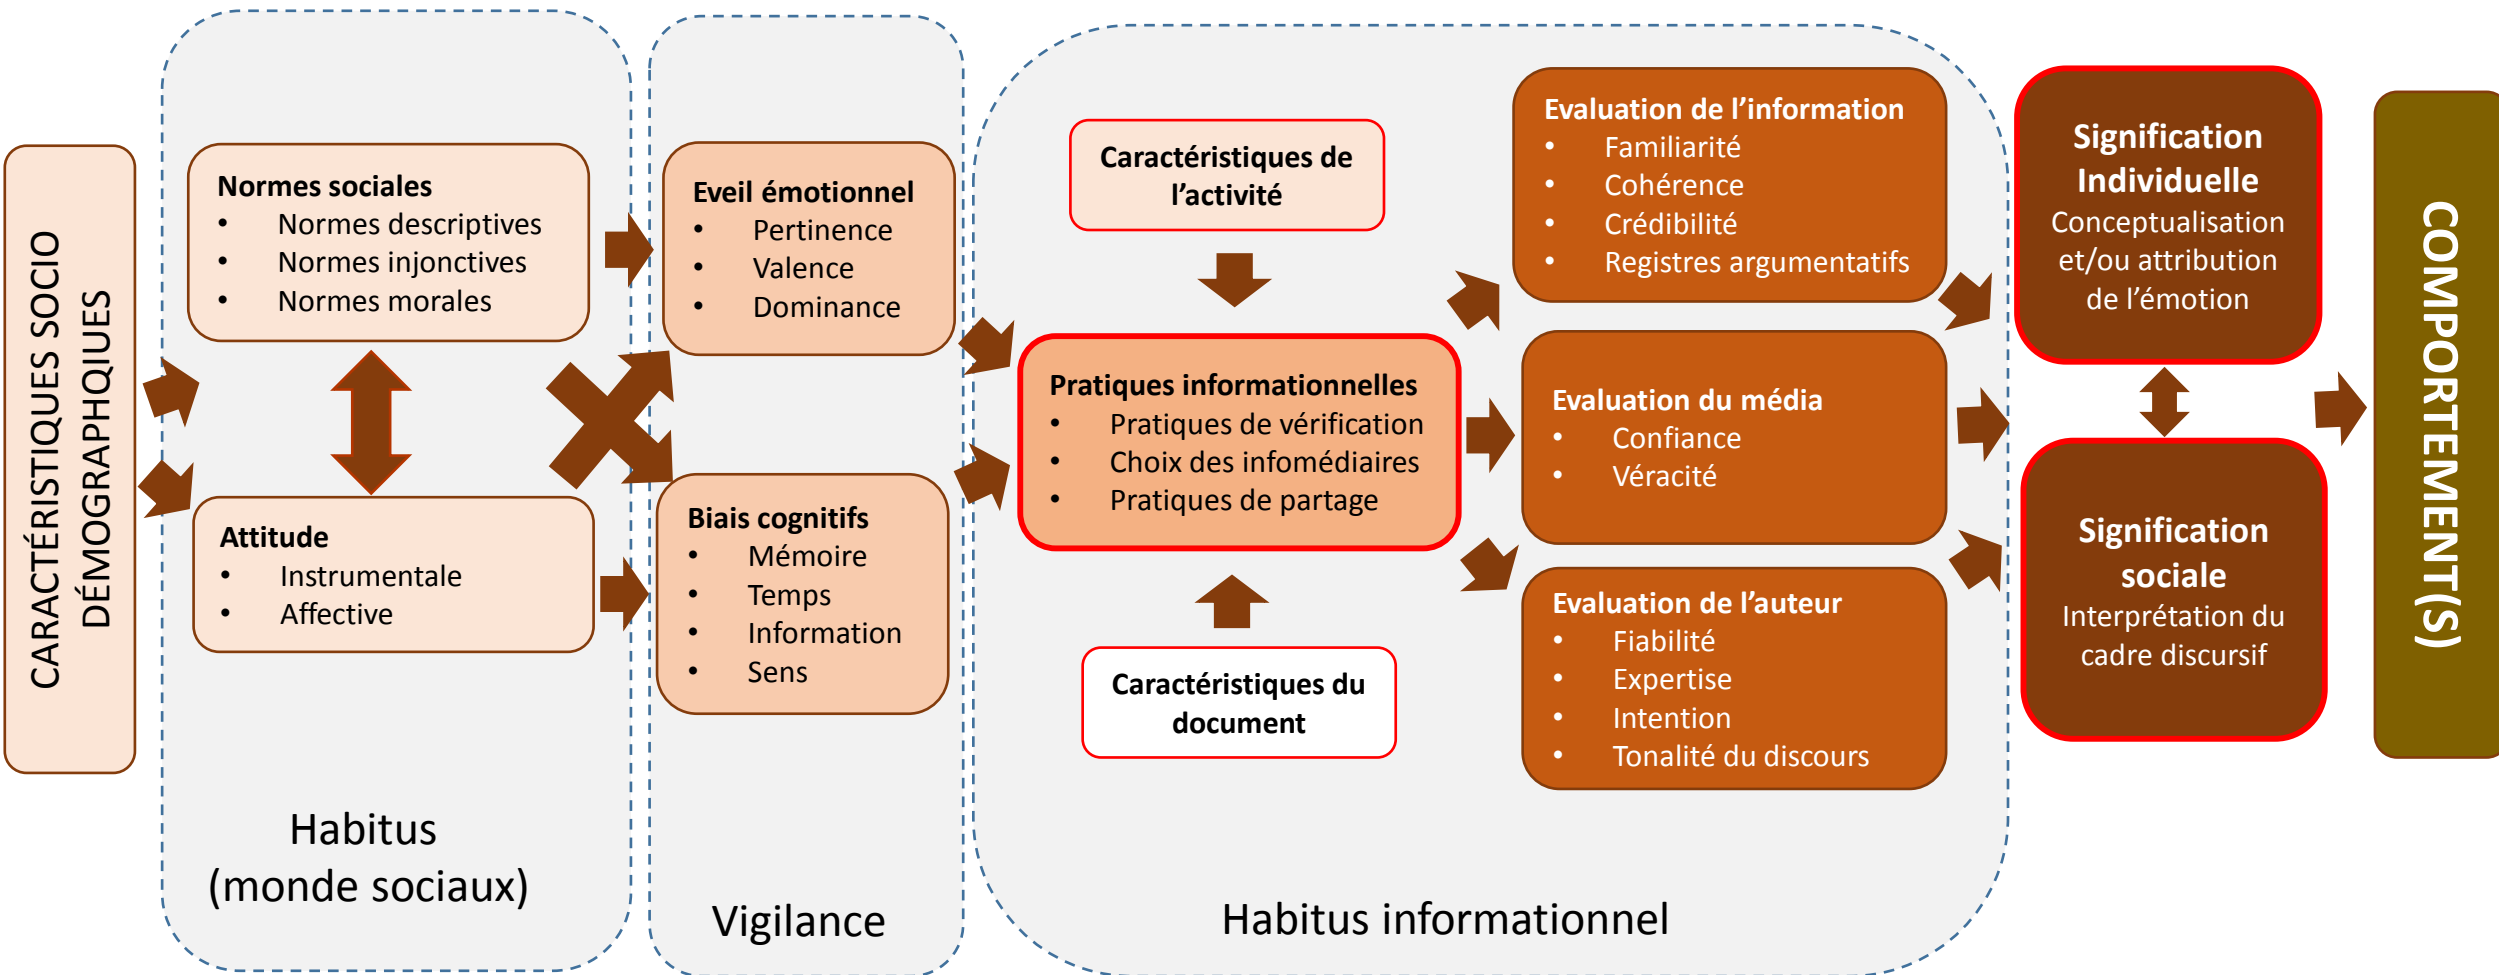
CARACTÉRISTIQUES SOCIO DÉMOGRAPHIQUES

Normes sociales
• Normes descriptives
• Normes injonctives
• Normes morales

Attitude
• Instrumentale
• Affective

Habitus (monde sociaux)

Eveil émotionnel
• Pertinence
• Valence
• Dominance

Biais cognitifs
• Mémoire
• Temps
• Information
• Sens

Vigilance

Caractéristiques de l'activité

Pratiques informationnelles
• Pratiques de vérification
• Choix des infomédiaires
• Pratiques de partage

Caractéristiques du document

Evaluation de l'information
• Familiarité
• Cohérence
• Crédibilité
• Registres argumentatifs

Evaluation du média
• Confiance
• Véracité

Evaluation de l'auteur
• Fiabilité
• Expertise
• Intention
• Tonalité du discours

Habitus informationnel

Signification Individuelle
Conceptualisation et/ou attribution de l'émotion

Signification sociale
Interprétation du cadre discursif

COMPORTEMENT(S)